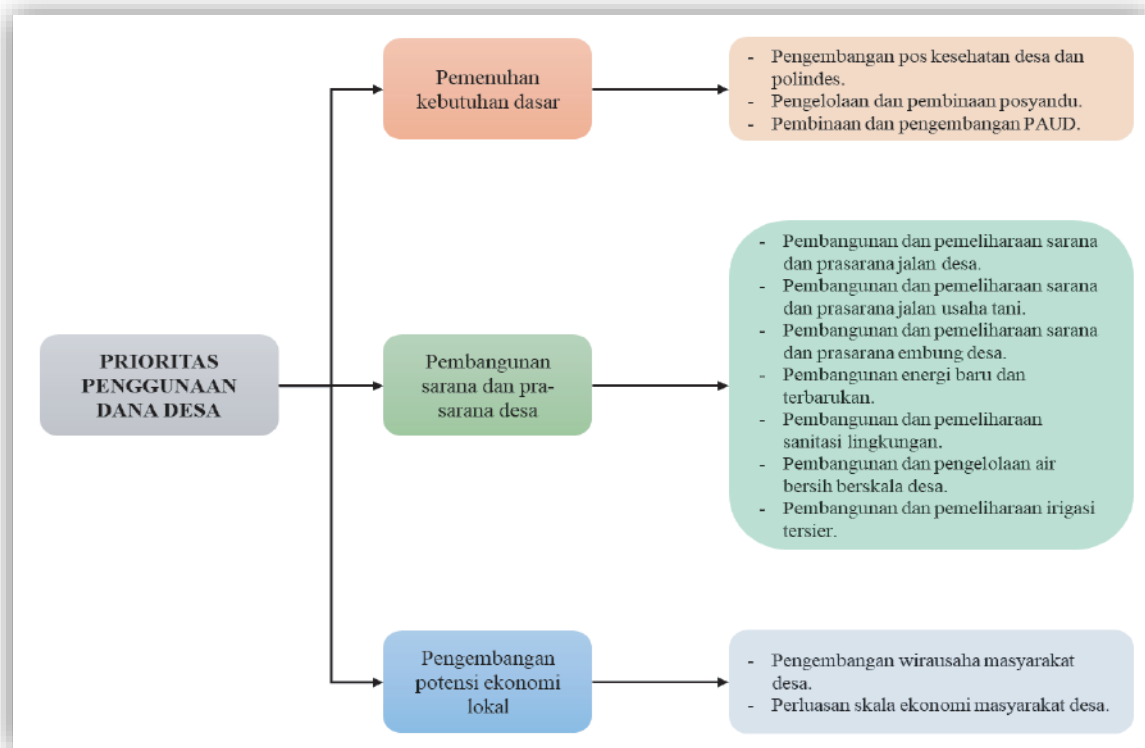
PRIORITAS PENGGUNAAN DANA DESA

Pemenuhan kebutuhan dasar

- Pengembangan pos kesehatan desa dan polindes.
- Pengelolaan dan pembinaan posyandu.
- Pembinaan dan pengembangan PAUD.

Pembangunan sarana dan prasarana desa

- Pembangunan dan pemeliharaan sarana dan prasarana jalan desa.
- Pembangunan dan pemeliharaan sarana dan prasarana jalan usaha tani.
- Pembangunan dan pemeliharaan sarana dan prasarana embung desa.
- Pembangunan energi baru dan terbarukan.
- Pembangunan dan pemeliharaan sanitasi lingkungan.
- Pembangunan dan pengelolaan air bersih berskala desa.
- Pembangunan dan pemeliharaan irigasi tersier.

Pengembangan potensi ekonomi lokal

- Pengembangan wirausaha masyarakat desa.
- Perluasan skala ekonomi masyarakat desa.